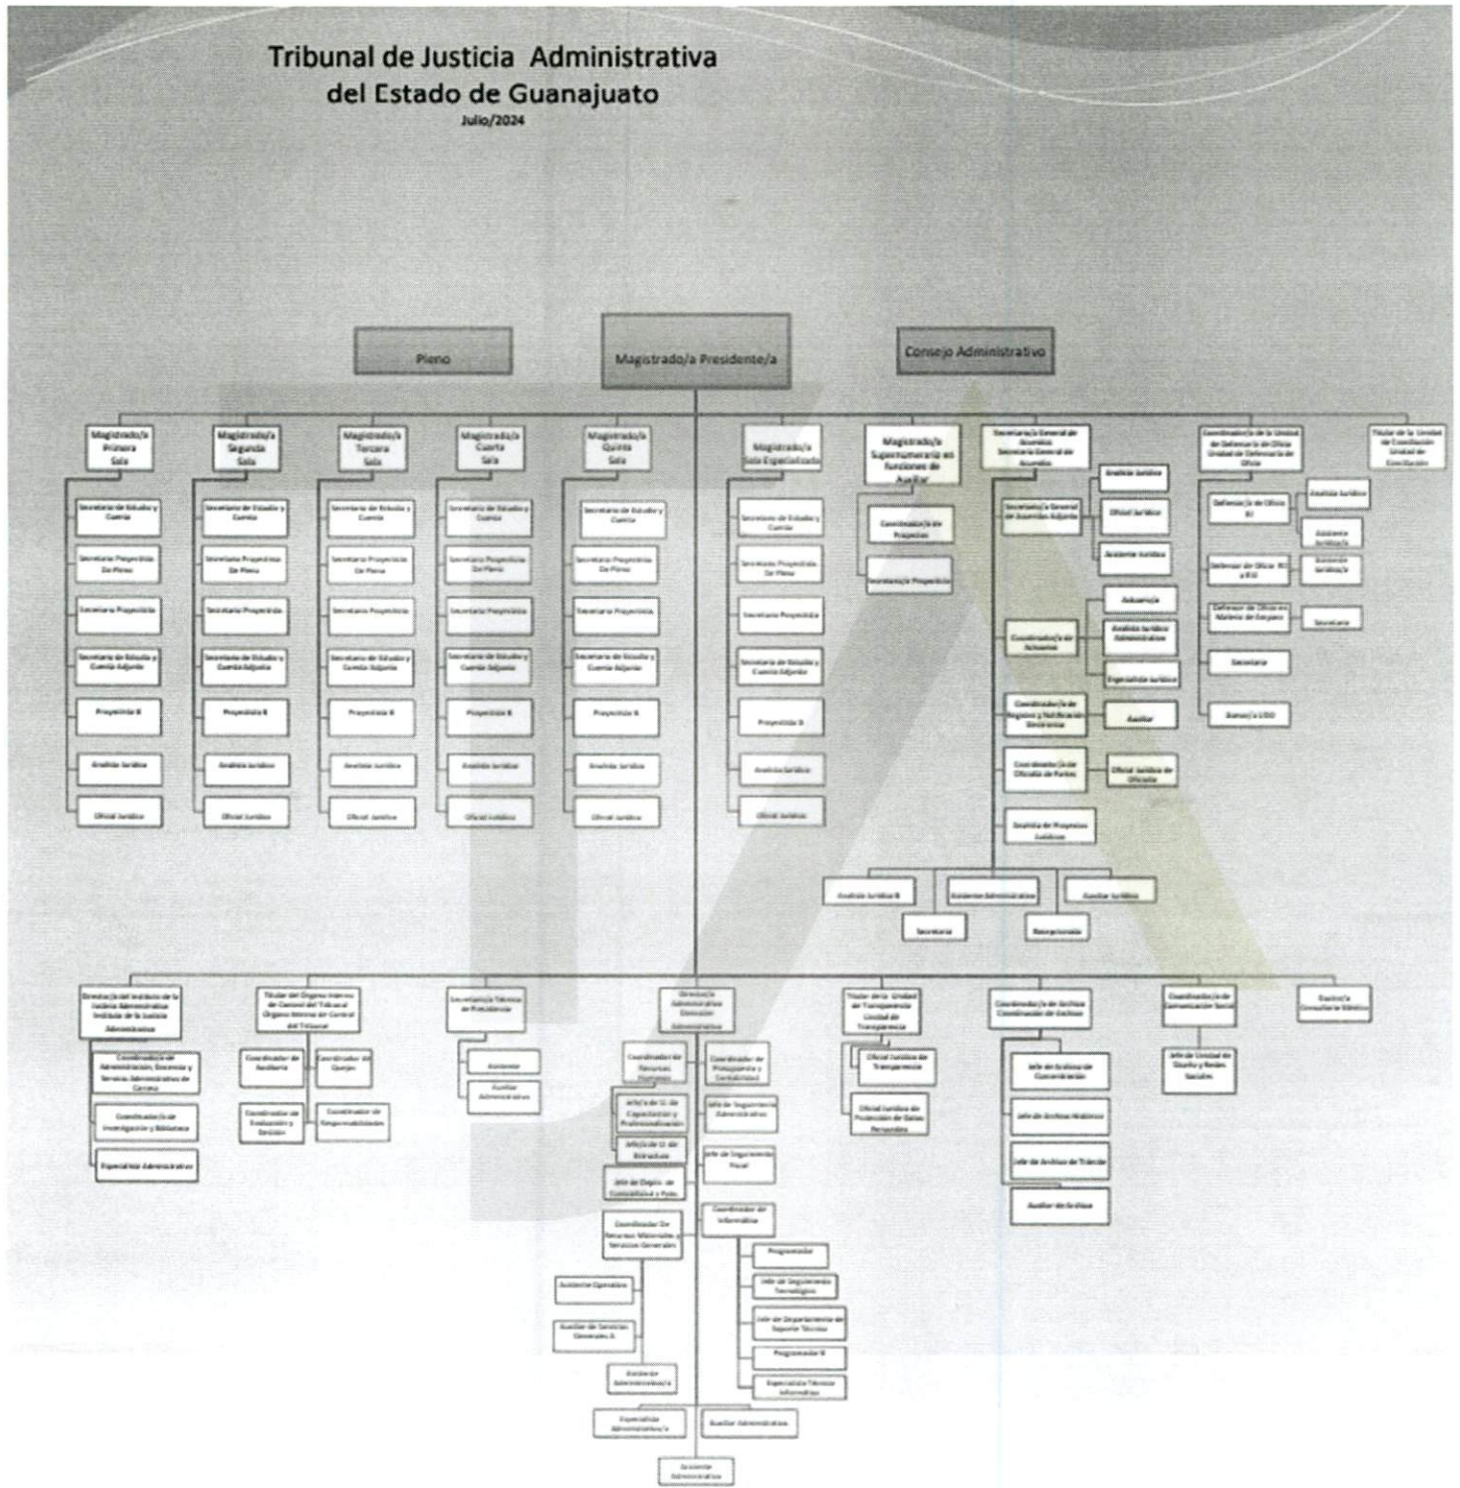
Tribunal de Justicia Administrativa
del Estado de Guanajuato
Julio/2024

Pleno
Magistrado/a Presidente/a
Consejo Administrativo

Magistrado/a Primera Sala
Secretario de Estudio y Cuenta
Secretario Proyectista De Pleno
Secretario Proyectista
Secretario de Estudio y Cuenta Adjunto
Proyectista B
Analista Jurídico
Oficial Jurídico

Magistrado/a Segunda Sala
Secretario de Estudio y Cuenta
Secretario Proyectista De Pleno
Secretario Proyectista
Secretario de Estudio y Cuenta Adjunto
Proyectista B
Analista Jurídico
Oficial Jurídico

Magistrado/a Tercera Sala
Secretario de Estudio y Cuenta
Secretario Proyectista De Pleno
Secretario Proyectista
Secretario de Estudio y Cuenta Adjunto
Proyectista B
Analista Jurídico
Oficial Jurídico

Magistrado/a Cuarta Sala
Secretario de Estudio y Cuenta
Secretario Proyectista De Pleno
Secretario Proyectista
Secretario de Estudio y Cuenta Adjunto
Proyectista B
Analista Jurídico
Oficial Jurídico

Magistrado/a Quinta Sala
Secretario de Estudio y Cuenta
Secretario Proyectista De Pleno
Secretario Proyectista
Secretario de Estudio y Cuenta Adjunto
Proyectista B
Analista Jurídico
Oficial Jurídico

Magistrado/a Sala Especializada
Secretario de Estudio y Cuenta
Secretario Proyectista De Pleno
Secretario Proyectista
Secretario de Estudio y Cuenta Adjunto
Proyectista B
Analista Jurídico
Oficial Jurídico

Magistrado/a Supernumerario en funciones de Auxiliar
Coordinador/a de Proyectos
Secretario/a Proyectista

Secretario/a General de Acuerdos Secretaría General de Acuerdos
Secretario/a General de Acuerdos Adjunto
Analista Jurídico
Oficial Jurídico
Asistente Jurídico
Coordinador/a de Actuarios
Actuario/a
Analista Jurídico Administrativo
Especialista Jurídico
Coordinador/a de Registro y Notificación Electrónica
Auxiliar
Coordinador/a de Oficialía de Partes
Oficial Jurídico de Oficialía
Analista de Proyectos Jurídicos
Analista Jurídico B
Asistente Administrativo
Auxiliar Jurídico
Secretaria
Recepcionista

Coordinador/a de la Unidad de Defensoría de Oficio Unidad de Defensoría de Oficio
Defensor/a de Oficio B1
Analista Jurídico
Asistente Jurídico/a
Defensor de Oficio B1 y B2
Asistente Jurídico/a
Defensor de Oficio en Materia de Empleo
Secretaria
Secretaria
Asesor/a LGO

Titular de la Unidad de Conciliación Unidad de Conciliación

Dirección del Instituto de la Justicia Administrativa Instituto de la Justicia Administrativa
Coordinador/a de Administración, Docencia y Servicio Administrativo de Carrera
Coordinador/a de Investigación y Biblioteca
Especialista Administrativo

Titular del Órgano Interno de Control del Tribunal Órgano Interno de Control del Tribunal
Coordinador de Auditoría
Coordinador de Quejas
Coordinador de Evaluación y Gestión
Coordinador de Responsabilidades

Secretario/a Técnico/a de Presidencia
Asistente
Auxiliar Administrativo

Dirección Administrativa Dirección Administrativa
Coordinador de Recursos Humanos
Jefe/a de U. de Capacitación y Profesionalización
Jefe/a de U. de Nómina
Jefe de Depto. de Contabilidad y Pptos.
Coordinador de Presupuesto y Contabilidad
Jefe de Seguimiento Administrativo
Jefe de Seguimiento Fiscal
Coordinador De Recursos Materiales y Servicios Generales
Asistente Operativo
Auxiliar de Servicios Generales A
Asistente Administrativo/a
Especialista Administrativo/a
Auxiliar Administrativo
Asistente Administrativo
Coordinador de Informática
Programador
Jefe de Seguimiento Tecnológico
Jefe de Departamento de Soporte Técnico
Programador B
Especialista Técnico Informático

Titular de la Unidad de Transparencia Unidad de Transparencia
Oficial Jurídico de Transparencia
Oficial Jurídico de Protección de Datos Personales

Coordinador/a de Archivo Coordinación de Archivo
Jefe de Archivo de Concentración
Jefe de Archivo Histórico
Jefe de Archivo de Trámite
Auxiliar de Archivo

Coordinador/a de Comunicación Social
Jefe de Unidad de Diseño y Redes Sociales

Doctor/a Consultorio Médico